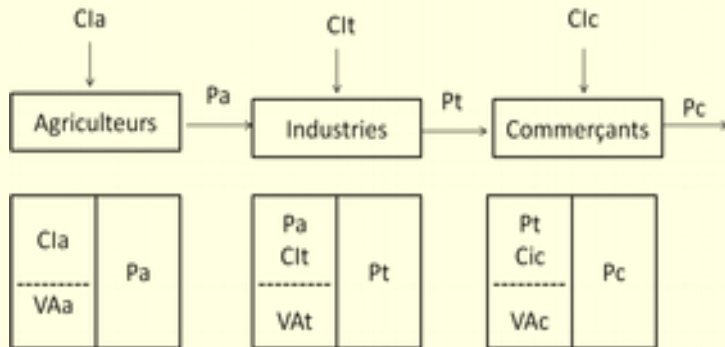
CIa

Agriculteurs

Pa

CIt

Industries

Pt

CIc

Commerçants

Pc

| CIa<br>--------<br>VAa | Pa |
|---|---|

| Pa<br>CIt<br>--------<br>VAt | Pt |
|---|---|

| Pt<br>Cic<br>--------<br>VAc | Pc |
|---|---|